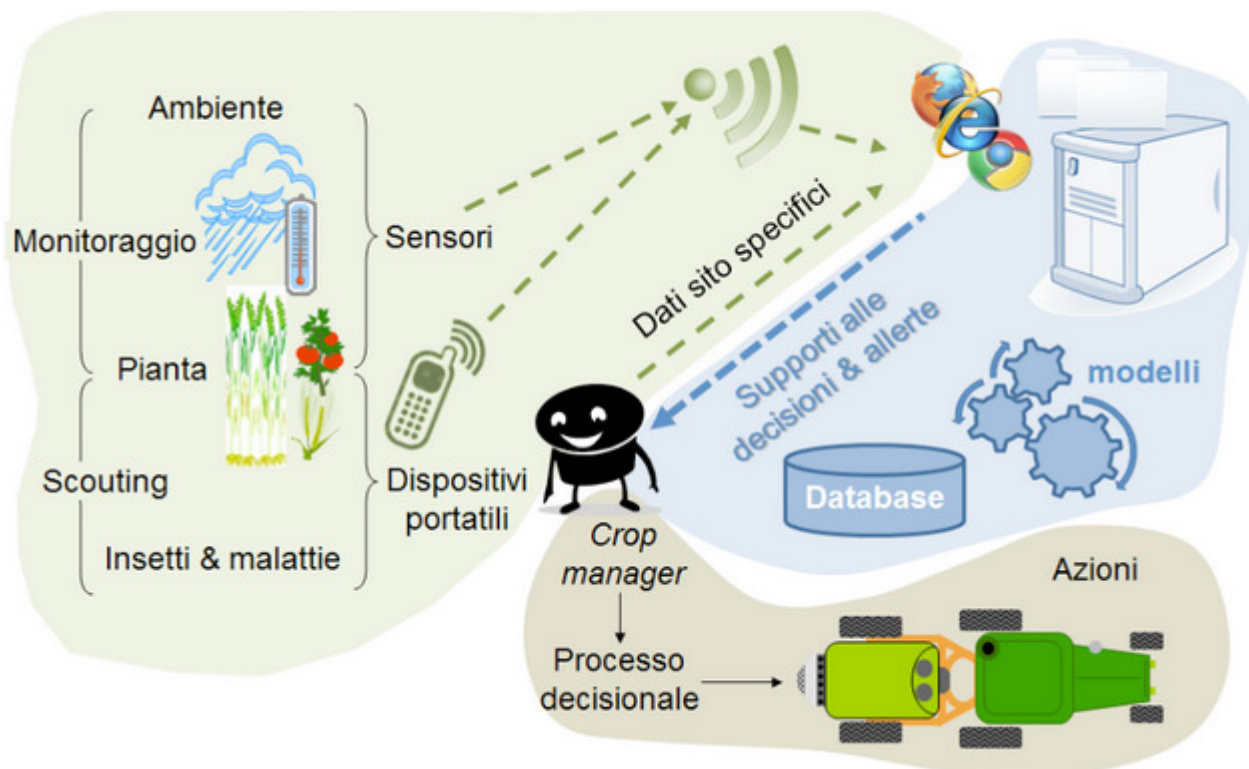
Ambiente

Monitoraggio

Sensori

Pianta

Scouting

Insetti & malattie

Dispositivi portatili

Dati sito specifici

Supporti alle decisioni & allerte

modelli

Database

Crop manager

Processo decisionale

Azioni